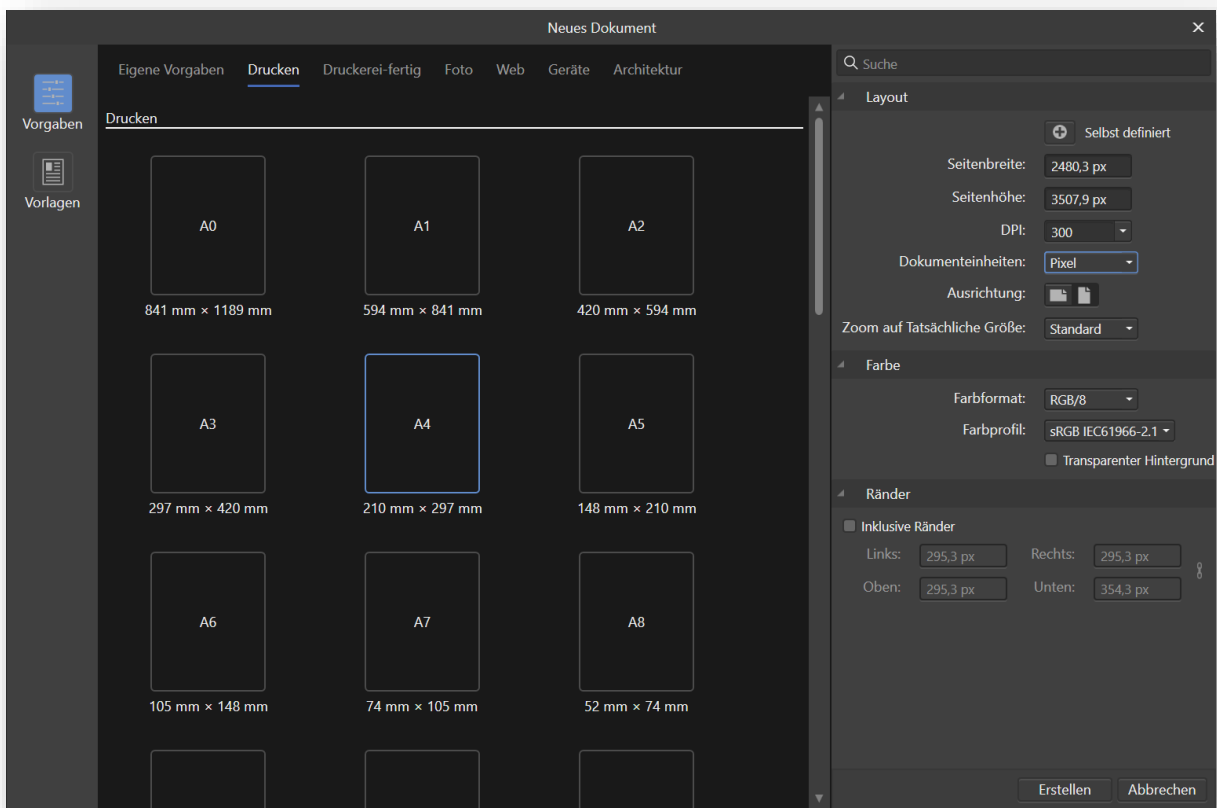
Neues Dokument

Vorgaben

Vorlagen

Eigene Vorgaben Drucken Druckerei-fertig Foto Web Geräte Architektur

Drucken

A0
841 mm × 1189 mm

A1
594 mm × 841 mm

A2
420 mm × 594 mm

A3
297 mm × 420 mm

A4
210 mm × 297 mm

A5
148 mm × 210 mm

A6
105 mm × 148 mm

A7
74 mm × 105 mm

A8
52 mm × 74 mm

Suche

Layout

Selbst definiert

Seitenbreite: 2480,3 px

Seitenhöhe: 3507,9 px

DPI: 300

Dokumenteinheiten: Pixel

Ausrichtung:

Zoom auf Tatsächliche Größe: Standard

Farbe

Farbformat: RGB/8

Farbprofil: sRGB IEC61966-2.1

Transparenter Hintergrund

Ränder

Inklusive Ränder

Links: 295,3 px Rechts: 295,3 px

Oben: 295,3 px Unten: 354,3 px

Erstellen Abbrechen